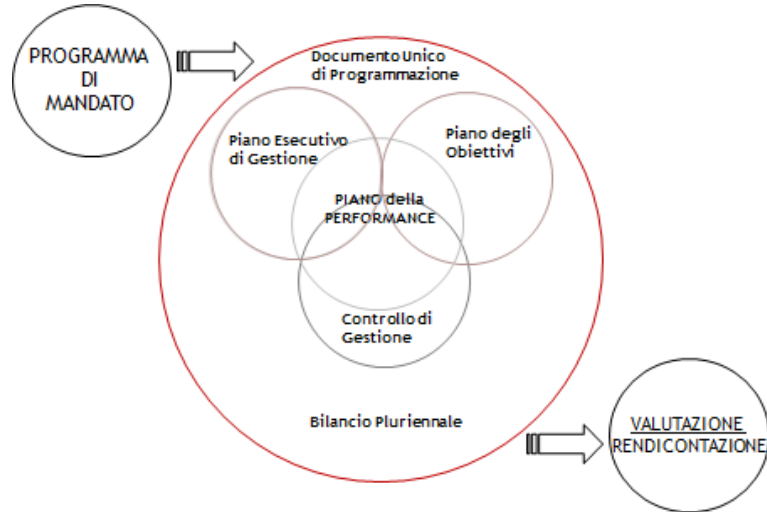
PROGRAMMA DI MANDATO

Documento Unico di Programmazione

Piano Esecutivo di Gestione

Piano degli Obiettivi

PIANO della PERFORMANCE

Controllo di Gestione

Bilancio Pluriennale

VALUTAZIONE RENDICONTAZIONE